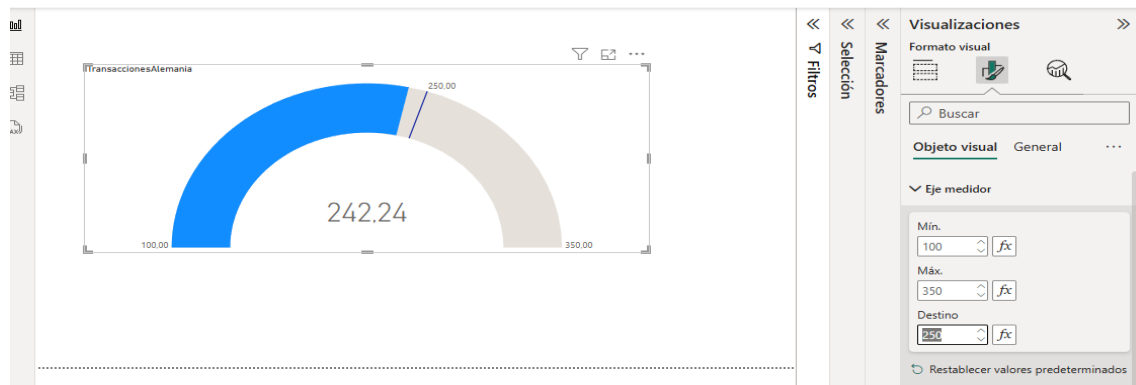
TransaccionesAlemania

250,00

242,24

100,00

350,00

Filtros

Selección

Marcadores

Visualizaciones

Formato visual

Buscar

Objeto visual

General

···

Eje medidor

Mín.

100

fx

Máx.

350

fx

Destino

250

fx

Restablecer valores predeterminados